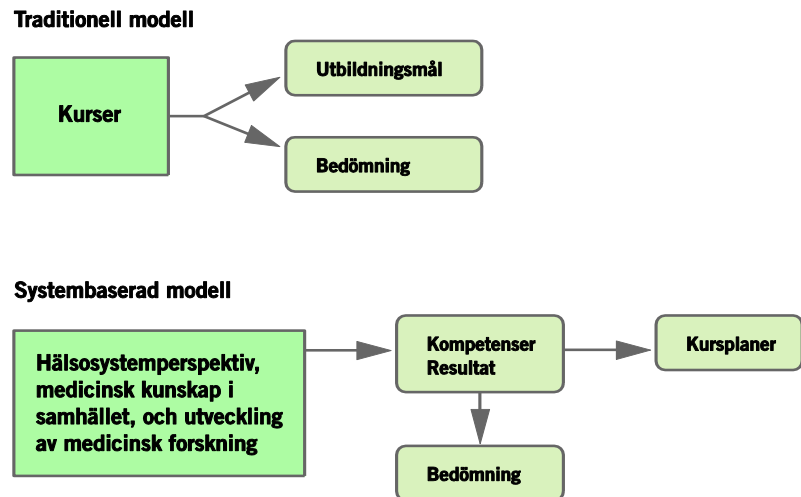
Traditionell modell

Kurser

Utbildningsmål

Bedömning

Systembaserad modell

Hälsosystemperspektiv, medicinsk kunskap i samhället, och utveckling av medicinsk forskning

Kompetenser
Resultat

Kursplaner

Bedömning